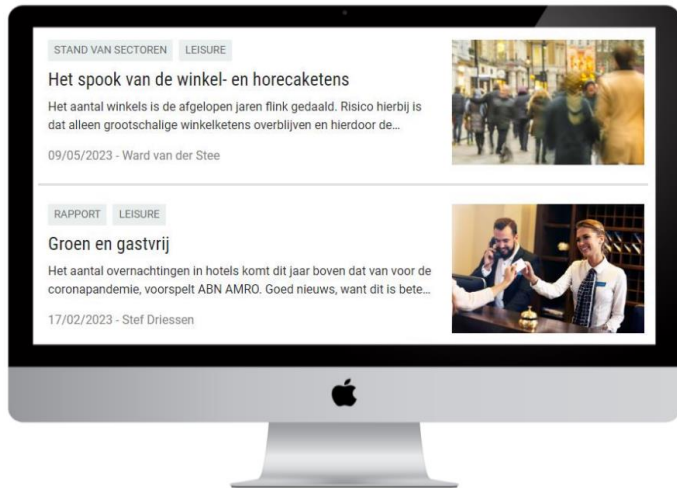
STAND VAN SECTOREN LEISURE

Het spook van de winkel- en horecaketens

Het aantal winkels is de afgelopen jaren flink gedaald. Risico hierbij is dat alleen grootschalige winkelketens overblijven en hierdoor de...

09/05/2023 - Ward van der Stee

RAPPORT LEISURE

Groen en gastvrij

Het aantal overnachtingen in hotels komt dit jaar boven dat van voor de coronapandemie, voorspelt ABN AMRO. Goed nieuws, want dit is bete...

17/02/2023 - Stef Driessen